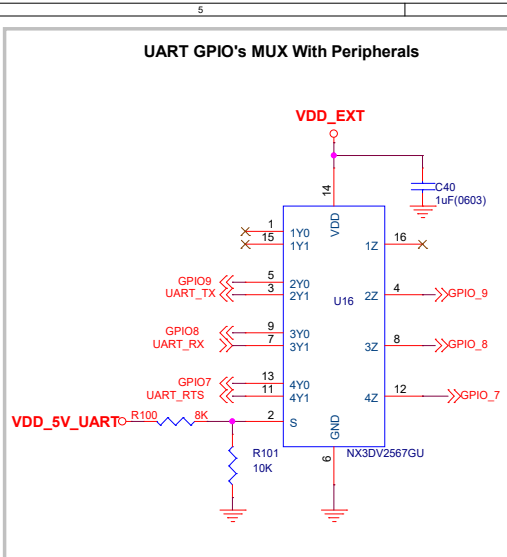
5

UART GPIO's MUX With Peripherals

VDD_EXT

14
VDD

C40
1uF(0603)

1
15
1Y0
1Y1
1Z
16

GPIO9
UART_TX
5
3
2Y0
2Y1
U16
2Z
4
GPIO_9

GPIO8
UART_RX
9
7
3Y0
3Y1
3Z
8
GPIO_8

GPIO7
UART_RTS
13
11
4Y0
4Y1
4Z
12
GPIO_7

VDD_5V_UART
R100
8K
2
S
GND

R101
10K

6
NX3DV2567GU